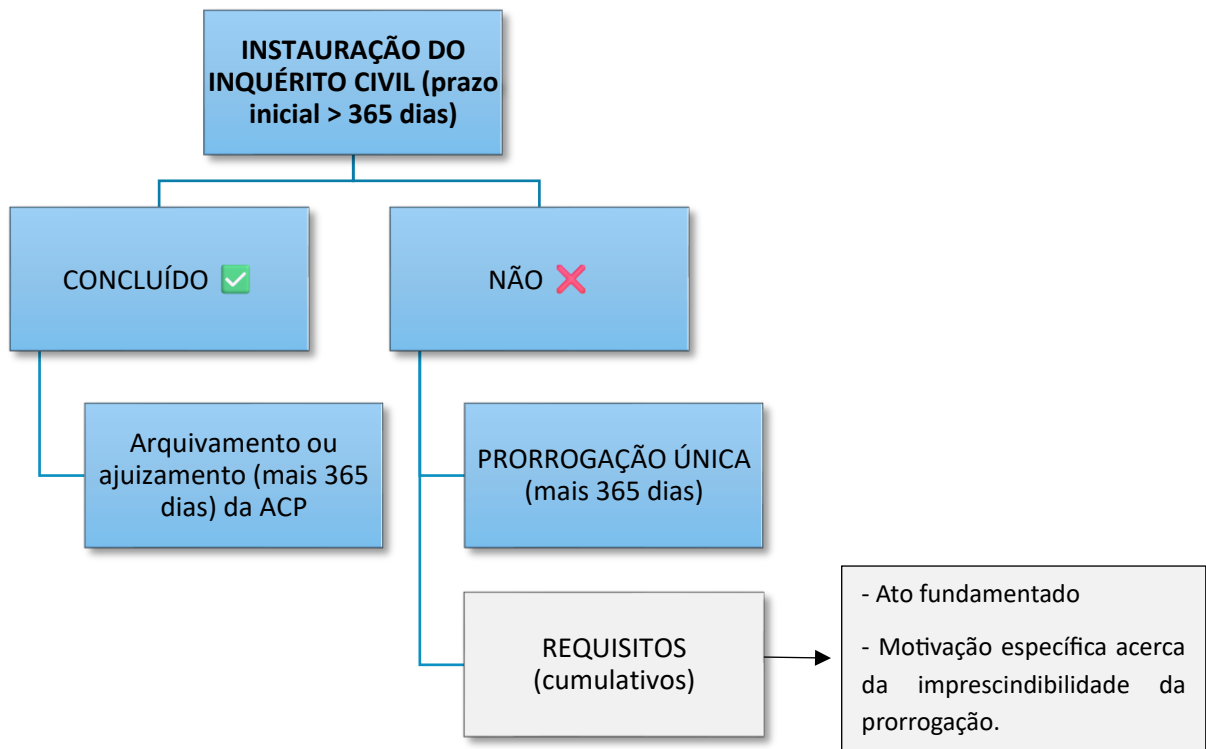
INSTAURAÇÃO DO INQUÉRITO CIVIL (prazo inicial > 365 dias)

CONCLUÍDO ✅

NÃO ❌

Arquivamento ou ajuizamento (mais 365 dias) da ACP

PRORROGAÇÃO ÚNICA (mais 365 dias)

REQUISITOS (cumulativos)

- Ato fundamentado

- Motivação específica acerca da imprescindibilidade da prorrogação.